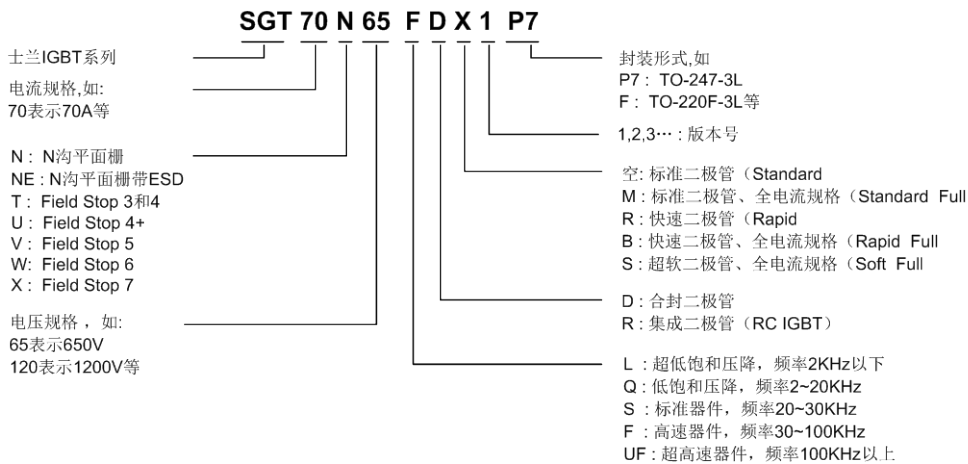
SGT 70 N 65 F D X 1 P7

士兰IGBT系列

电流规格,如:
70表示70A等

N : N沟平面栅
NE : N沟平面栅带ESD
T : Field Stop 3和4
U : Field Stop 4+
V : Field Stop 5
W: Field Stop 6
X : Field Stop 7

电压规格 , 如:
65表示650V
120表示1200V等

封装形式,如
P7 : TO-247-3L
F : TO-220F-3L等

1,2,3··· : 版本号

空: 标准二极管 (Standard
M : 标准二极管、全电流规格 (Standard Full
R : 快速二极管 (Rapid
B : 快速二极管、全电流规格 (Rapid Full
S : 超软二极管、全电流规格 (Soft Full

D : 合封二极管
R : 集成二极管 (RC IGBT)

L : 超低饱和压降, 频率2KHz以下
Q : 低饱和压降, 频率2~20KHz
S : 标准器件, 频率20~30KHz
F : 高速器件, 频率30~100KHz
UF : 超高速器件, 频率100KHz以上